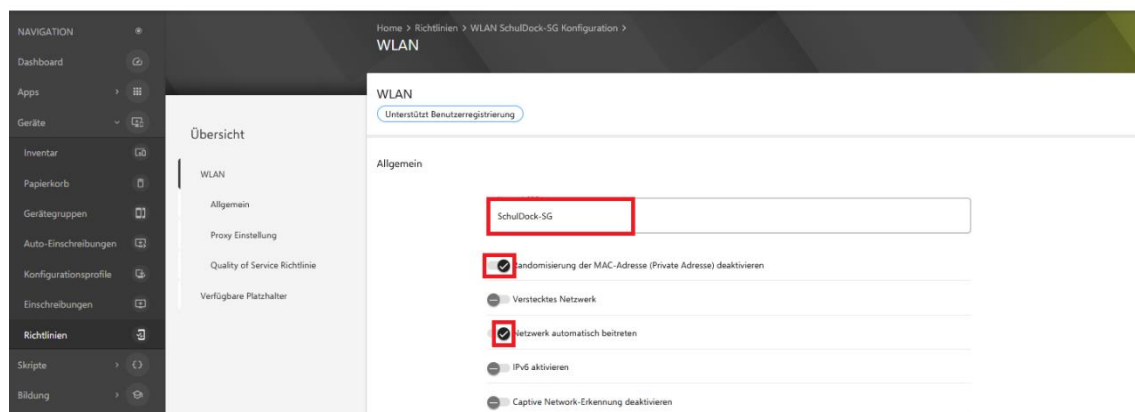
NAVIGATION
Dashboard
Apps
Geräte
Inventar
Papierkorb
Gerätegruppen
Auto-Einschreibungen
Konfigurationsprofile
Einschreibungen
Richtlinien
Skripte
Bildung

Home > Richtlinien > WLAN SchulDock-SG Konfiguration >
WLAN

Übersicht

WLAN
Allgemein
Proxy Einstellung
Quality of Service Richtlinie
Verfügbare Platzhalter

WLAN
Unterstützt Benutzerregistrierung

Allgemein

SchulDock-SG

Randomisierung der MAC-Adresse (Private Adresse) deaktivieren

Verstecktes Netzwerk

Netzwerk automatisch beitreten

IPv6 aktivieren

Captive Network-Erkennung deaktivieren